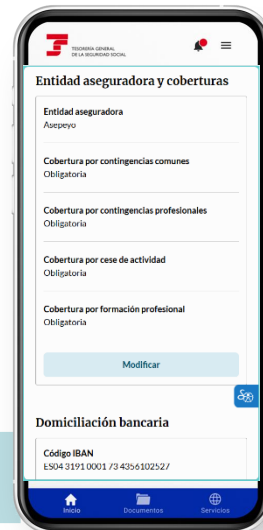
TESORERÍA GENERAL DE LA SEGURIDAD SOCIAL

Entidad aseguradora y coberturas

Entidad aseguradora
Asepeyo

Cobertura por contingencias comunes
Obligatoria

Cobertura por contingencias profesionales
Obligatoria

Cobertura por cese de actividad
Obligatoria

Cobertura por formación profesional
Obligatoria

Modificar

Domiciliación bancaria

Código IBAN
ES04 3191 0001 73 4356102527

Inicio
Documentos
Servicios